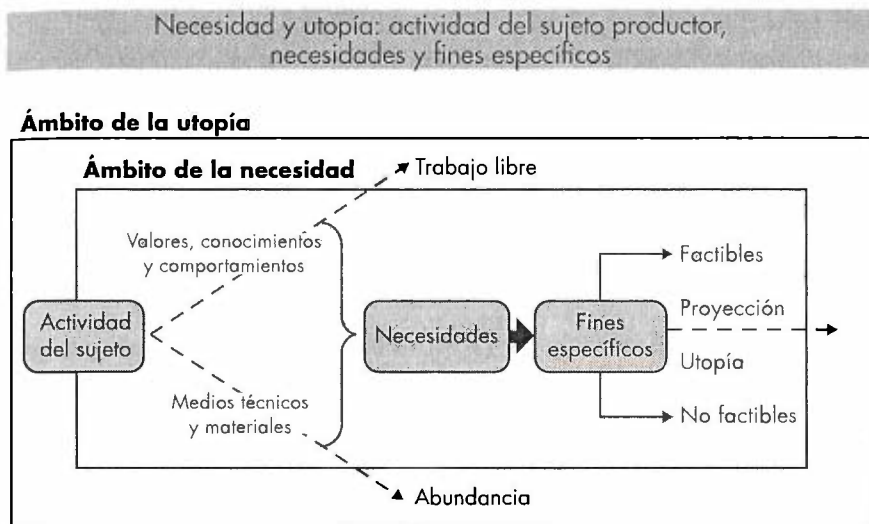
Necesidad y utopía: actividad del sujeto productor, necesidades y fines específicos

Ámbito de la utopía

Ámbito de la necesidad

Trabajo libre

Valores, conocimientos y comportamientos

Actividad del sujeto

Medios técnicos y materiales

Necesidades

Fines específicos

Factibles

Proyección

Utopía

No factibles

Abundancia